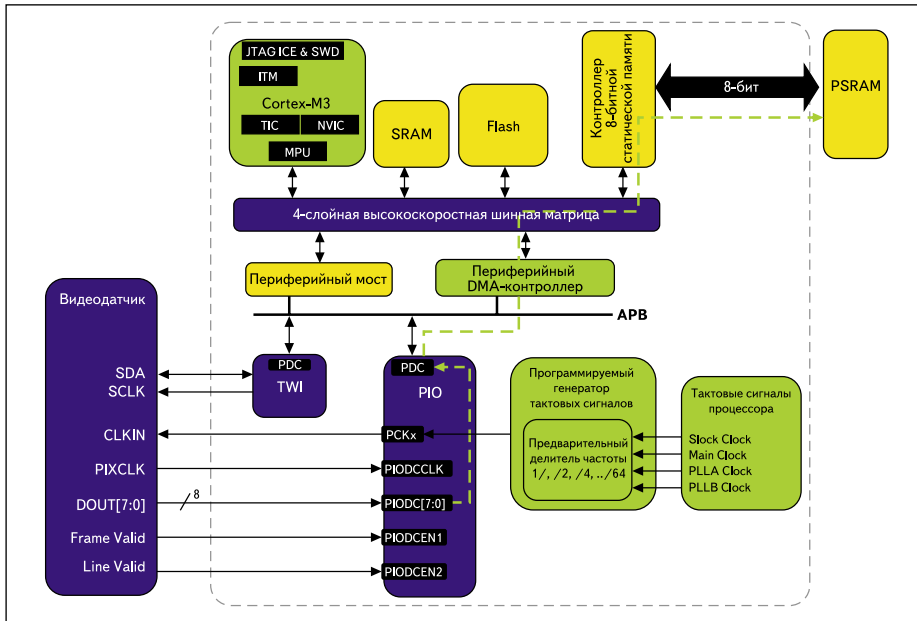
JTAG ICE & SWD
ITM
Cortex-M3
TIC
NVIC
MPU
SRAM
Flash
Контроллер 8-битной статической памяти
8-бит
PSRAM
4-слойная высокоскоростная шинная матрица
Периферийный мост
Периферийный DMA-контроллер
APB
Видеодатчик
SDA
SCLK
CLKIN
PIXCLK
DOUT[7:0]
8
Frame Valid
Line Valid
PDC
TWI
PDC
PIO
PCKx
PIODCCLK
PIODC[7:0]
PIODCEN1
PIODCEN2
Программируемый генератор тактовых сигналов
Предварительный делитель частоты 1/, /2, /4, ../64
Тактовые сигналы процессора
Slock Clock
Main Clock
PLLA Clock
PLLB Clock